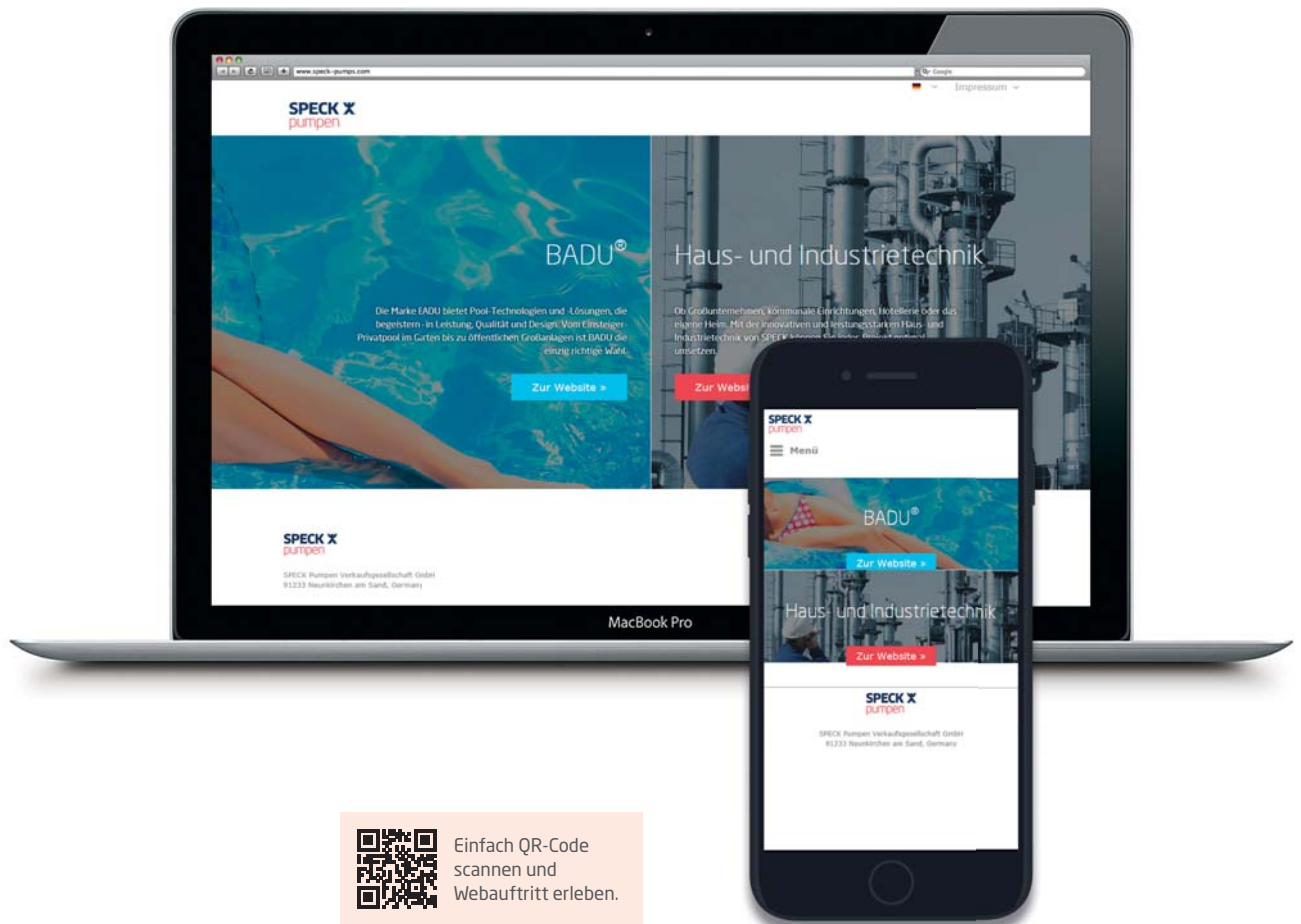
www.speck-pumps.com

Google

Impressum

SPECK X
pumpen

BADU®

Die Marke BADU bietet Pool-Technologien und -Lösungen, die begeistern - in Leistung, Qualität und Design. Vom Einsteiger-Privatpool im Garten bis zu öffentlichen Großanlagen ist BADU die einzig richtige Wahl.

Zur Website »

Haus- und Industrietechnik

Ob Großunternehmen, kommunale Einrichtungen, Hotellerie oder das eigene Heim. Mit der innovativen und leistungsstarken Haus- und Industrietechnik von SPECK können Sie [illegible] umsetzen.

Zur Websit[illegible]

SPECK X
pumpen

SPECK Pumpen Verkaufsgesellschaft GmbH
91233 Neunkirchen am Sand, Germany

MacBook Pro

SPECK X
pumpen

Menü

BADU®

Zur Website »

Haus- und Industrietechnik

Zur Website »

SPECK X
pumpen

SPECK Pumpen Verkaufsgesellschaft GmbH
91233 Neunkirchen am Sand, Germany

Einfach QR-Code scannen und Webauftritt erleben.